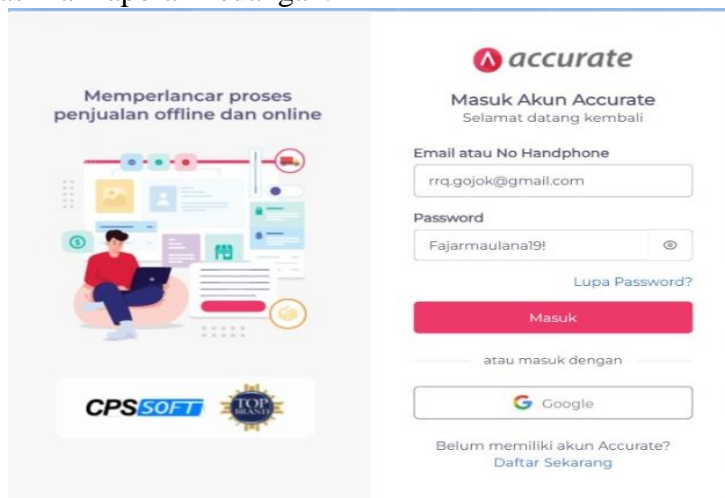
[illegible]

Memperlancar proses penjualan offline dan online

CPSSOFT

TOP BRAND

accurate

Masuk Akun Accurate
Selamat datang kembali

Email atau No Handphone

rrq.gojok@gmail.com

Password

Fajarmaulana19!

Lupa Password?

Masuk

atau masuk dengan

Google

Belum memiliki akun Accurate?
Daftar Sekarang